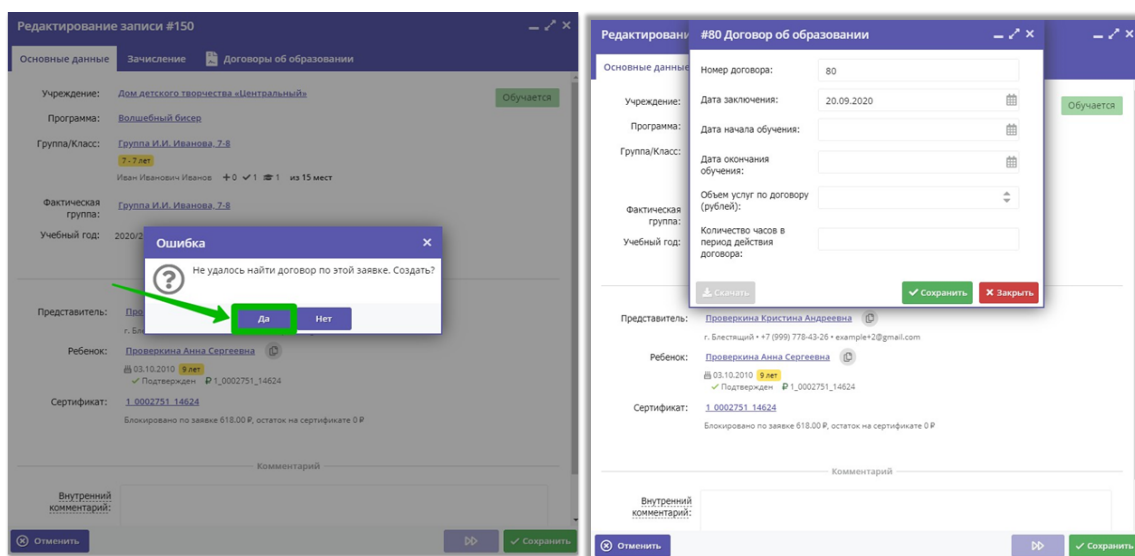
Редактирование записи #150

Основные данные | Зачисление | Договоры об образовании

Учреждение: Дом детского творчества «Центральный»

Обучается

Программа: Волшебный бисер

Группа/Класс: Группа И.И. Иванова, 7-8

7-7 лет

Иван Иванович Иванов +0 ✓1 1 из 15 мест

Фактическая группа: Группа И.И. Иванова, 7-8

Учебный год: 2020/2

Ошибка ×

Не удалось найти договор по этой заявке. Создать?

Да | Нет

Представитель: Про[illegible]

г. Бле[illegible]

Ребенок: Проверкина Анна Сергеевна

03.10.2010 9 лет

✓ Подтвержден ₽ 1_0002751_14624

Сертификат: 1_0002751_14624

Блокировано по заявке 618.00 ₽, остаток на сертификате 0 ₽

Комментарий

Внутренний комментарий:

Отменить | Сохранить

Редактировани

Основные данные

Учреждение:

Программа:

Группа/Класс:

Фактическая группа:

Учебный год:

Обучается

#80 Договор об образовании

Номер договора: 80

Дата заключения: 20.09.2020

Дата начала обучения:

Дата окончания обучения:

Объем услуг по договору (рублей):

Количество часов в период действия договора:

Скачать | Сохранить | Закрыть

Представитель: Проверкина Кристина Андреевна

г. Блестящий • +7 (999) 778-43-26 • example+2@gmail.com

Ребенок: Проверкина Анна Сергеевна

03.10.2010 9 лет

✓ Подтвержден ₽ 1_0002751_14624

Сертификат: 1_0002751_14624

Блокировано по заявке 618.00 ₽, остаток на сертификате 0 ₽

Комментарий

Внутренний комментарий:

Отменить | Сохранить